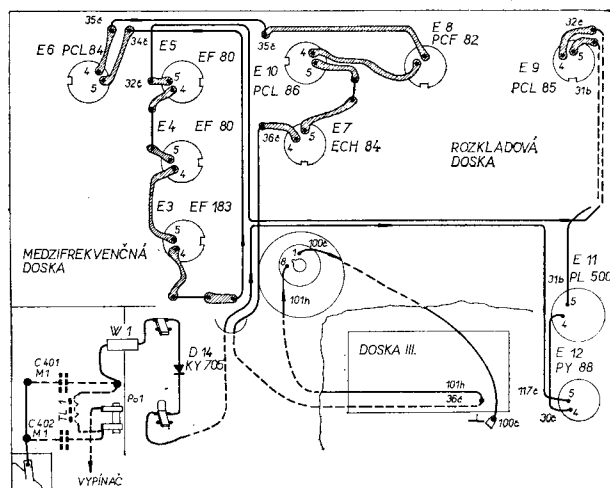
E6 PCL84
35č
34č
E5 EF 80
32č
5
4
4
5
35č
E 8 PCF 82
4
5
E 10 PCL 86
32č
E 9 PCL 85
31b
36č
E7 ECH 84
5
4
ROZKLADOVÁ DOSKA
E4 EF 80
5
4
E3 EF 183
5
4
MEDZIFREKVENČNÁ DOSKA
1
100č
8
101h
E 11 PL 500
31b
5
4
W 1
D 14 KY 705
C 401 M1
C 402 M1
TL 1
Po1
DOSKA III.
101h
36č
100č
E 12 PY 88
117č
5
4
30č
VYPÍNAČ